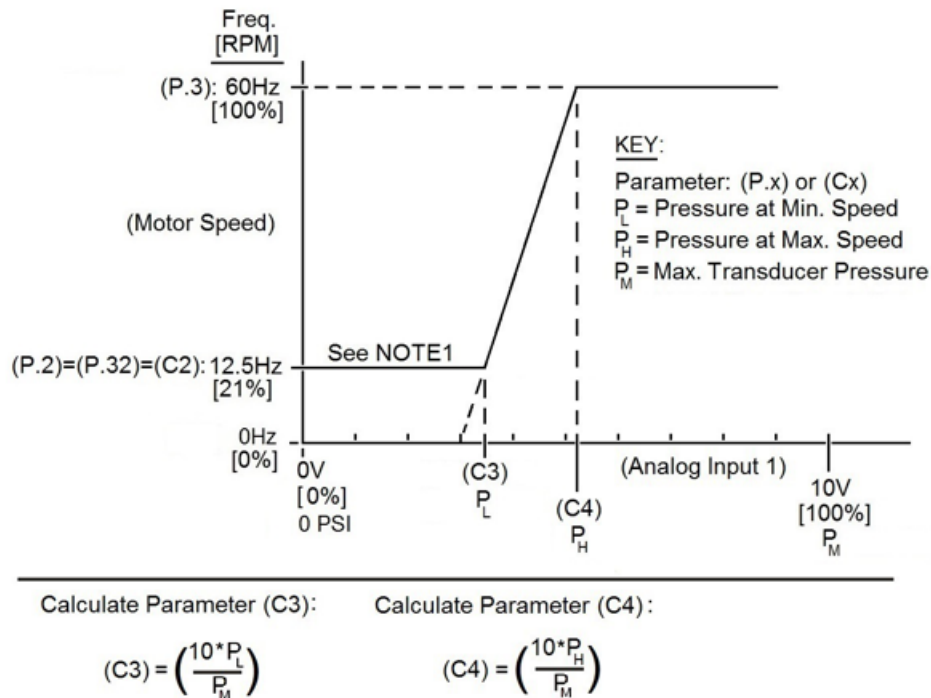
Freq.
[RPM]

(P.3): 60Hz
[100%]

(Motor Speed)

(P.2)=(P.32)=(C2): 12.5Hz
[21%]

0Hz
[0%]

See NOTE1

KEY:
Parameter: (P.x) or (Cx)
$P_L$ = Pressure at Min. Speed
$P_H$ = Pressure at Max. Speed
$P_M$ = Max. Transducer Pressure

0V
[0%]
0 PSI

(C3)
$P_L$

(C4)
$P_H$

(Analog Input 1)

10V
[100%]
$P_M$

Calculate Parameter (C3):

$(C3) = \left(\frac{10*P_L}{P_M}\right)$

Calculate Parameter (C4):

$(C4) = \left(\frac{10*P_H}{P_M}\right)$